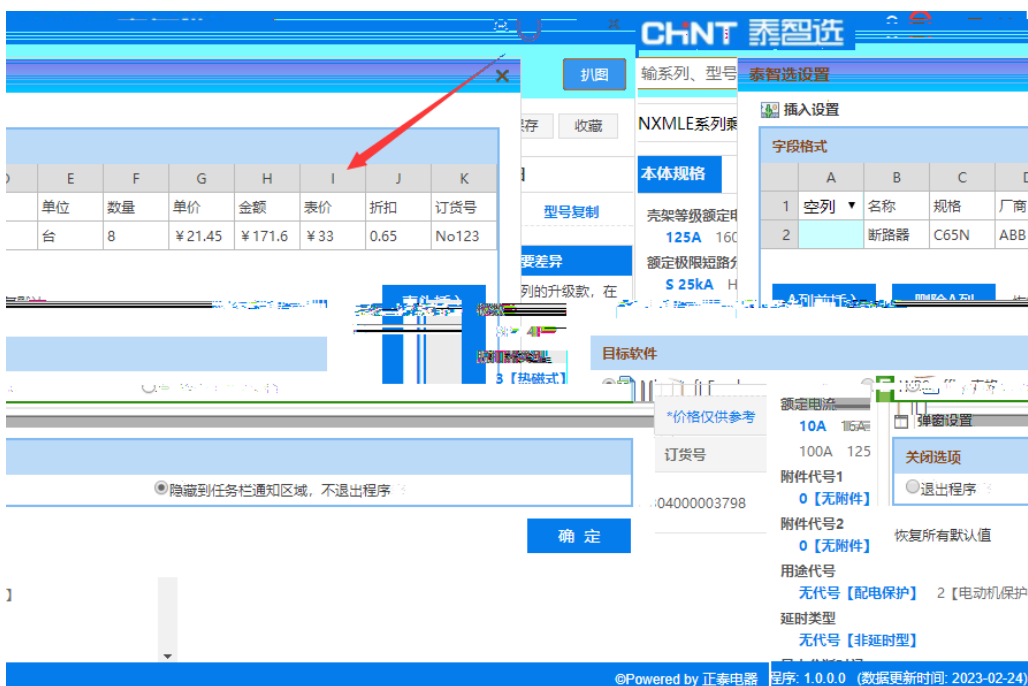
CHNT 泰智选

×
抓图
输系列、型号
泰智选设置
插入设置
存
收藏
NXMLE系列
字段格式

| D | E | F | G | H | I | J | K |
|---|---|---|---|---|---|---|---|
|  | 单位 | 数量 | 单价 | 金额 | 表价 | 折扣 | 订货号 |
|  | 台 | 8 | ￥21.45 | ￥171.6 | ￥33 | 0.65 | No123 |

|  | A | B | C | D |
|---|---|---|---|---|
| 1 | 空列 ▼ | 名称 | 规格 | 厂商 |
| 2 |  | 断路器 | C65N | ABB |

型号复制
本体规格
壳架等级额定电
125A 160
要差异
额定极限短路分
列的升级款，在
S 25kA H
目标软件
3【热磁式】
*价格仅供参考
额定电流
10A 16A
100A 125
弹窗设置
关闭选项
订货号
附件代号1
0【无附件】
○退出程序
◉隐藏到任务栏通知区域，不退出程序
04000003798
附件代号2
0【无附件】
恢复所有默认值
确 定
用途代号
无代号【配电保护】 2【电动机保护
延时类型
无代号【非延时型】
©Powered by 正泰电器 程序: 1.0.0.0 (数据更新时间: 2023-02-24)